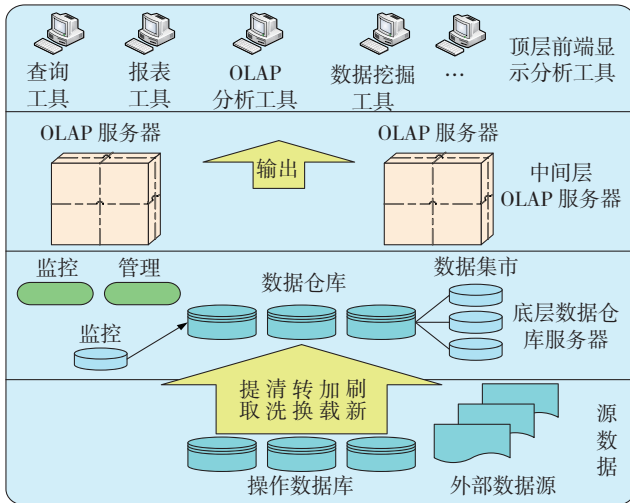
查询工具

报表工具

OLAP 分析工具

数据挖掘工具

…

顶层前端显示分析工具

OLAP 服务器

输出

OLAP 服务器

中间层 OLAP 服务器

监控

管理

数据仓库

数据集市

监控

底层数据仓库服务器

提取

清洗

转换

加载

刷新

操作数据库

外部数据源

源数据